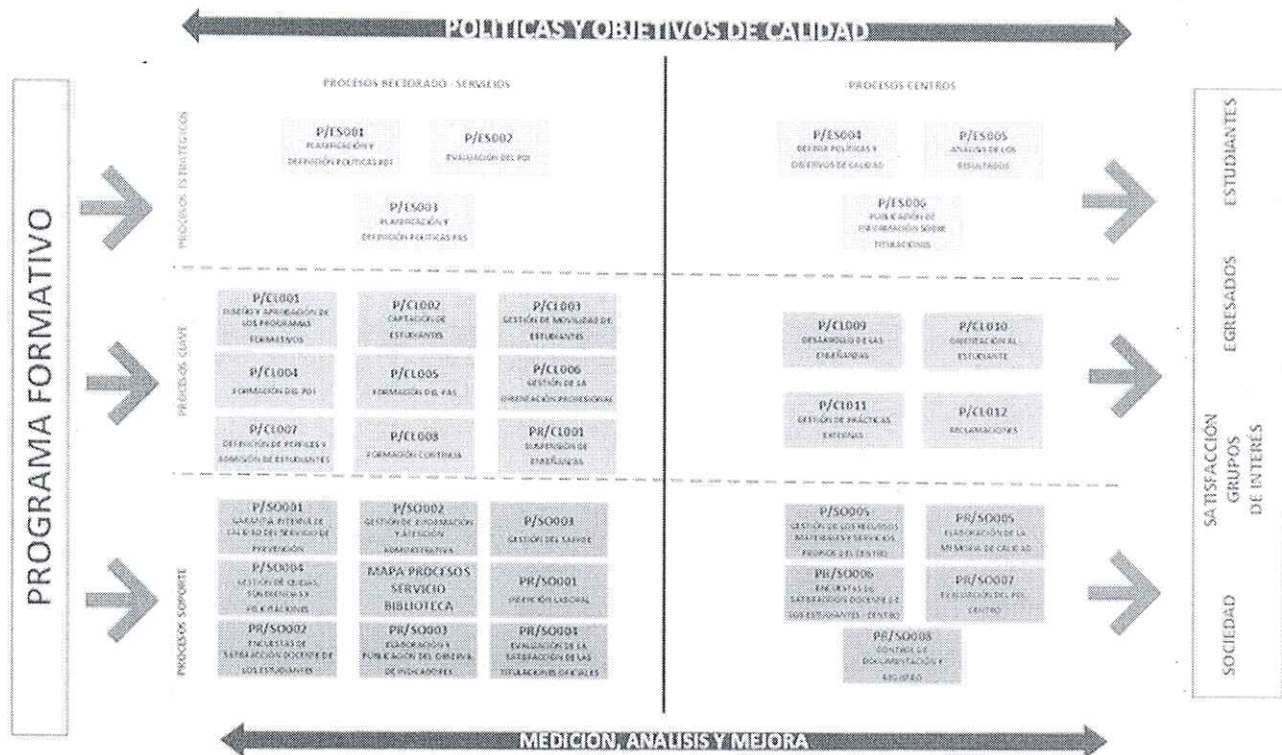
POLITICAS Y OBJETIVOS DE CALIDAD

PROGRAMA FORMATIVO

PROCESOS RECTORADO - SERVICIOS

PROCESOS ESTRATÉGICOS

P/ES001
PLANIFICACIÓN Y DEFINICIÓN POLÍTICAS PDI

P/ES002
EVALUACIÓN DEL PDI

P/ES003
PLANIFICACIÓN Y DEFINICIÓN POLÍTICAS PAS

PROCESOS CLAVE

P/CL001
DISEÑO Y APROBACIÓN DE LOS PROGRAMAS FORMATIVOS

P/CL002
CAPTACIÓN DE ESTUDIANTES

P/CL003
GESTIÓN DE MOVILIDAD DE ESTUDIANTES

P/CL004
FORMACIÓN DEL PDI

P/CL005
FORMACIÓN DEL PAS

P/CL006
GESTIÓN DE LA ORIENTACIÓN PROFESIONAL

P/CL007
DEFINICIÓN DE PERFILES Y ADMISIÓN DE ESTUDIANTES

P/CL008
FORMACIÓN CONTINUA

PR/CL001
SUSPENSIÓN DE ENSEÑANZAS

PROCESOS SOPORTE

P/SO001
GARANTÍA INTERNA DE CALIDAD DEL SERVICIO DE PREVENCIÓN

P/SO002
GESTIÓN DE INFORMACIÓN Y ATENCIÓN ADMINISTRATIVA

P/SO003
GESTIÓN DEL SAFYDE

P/SO004
GESTIÓN DE QUEJAS, SUGERENCIAS Y FELICITACIONES

MAPA PROCESOS SERVICIO BIBLIOTECA

PR/SO001
INSERCIÓN LABORAL

PR/SO002
ENCUESTAS DE SATISFACCIÓN DOCENTE DE LOS ESTUDIANTES

PR/SO003
ELABORACIÓN Y PUBLICACIÓN DEL OBSERVATORIO DE INDICADORES

PR/SO004
EVALUACIÓN DE LA SATISFACCIÓN DE LAS TITULACIONES OFICIALES

PROCESOS CENTROS

P/ES004
DEFINIR POLÍTICAS Y OBJETIVOS DE CALIDAD

P/ES005
ANÁLISIS DE LOS RESULTADOS

P/ES006
PUBLICACIÓN DE INFORMACIÓN SOBRE TITULACIONES

P/CL009
DESARROLLO DE LAS ENSEÑANZAS

P/CL010
ORIENTACIÓN AL ESTUDIANTE

P/CL011
GESTIÓN DE PRÁCTICAS EXTERNAS

P/CL012
RECLAMACIONES

P/SO005
GESTIÓN DE LOS RECURSOS MATERIALES Y SERVICIOS PROPIOS DEL CENTRO

PR/SO005
ELABORACIÓN DE LA MEMORIA DE CALIDAD

PR/SO006
ENCUESTAS DE SATISFACCIÓN DOCENTE DE LOS ESTUDIANTES - CENTRO

PR/SO007
EVALUACIÓN DEL PDI CENTRO

PR/SO008
CONTROL DE DOCUMENTACIÓN Y REGISTRO

ESTUDIANTES

EGRESADOS

SATISFACCIÓN GRUPOS DE INTERÉS

SOCIEDAD

MEDICION, ANALISIS Y MEJORA